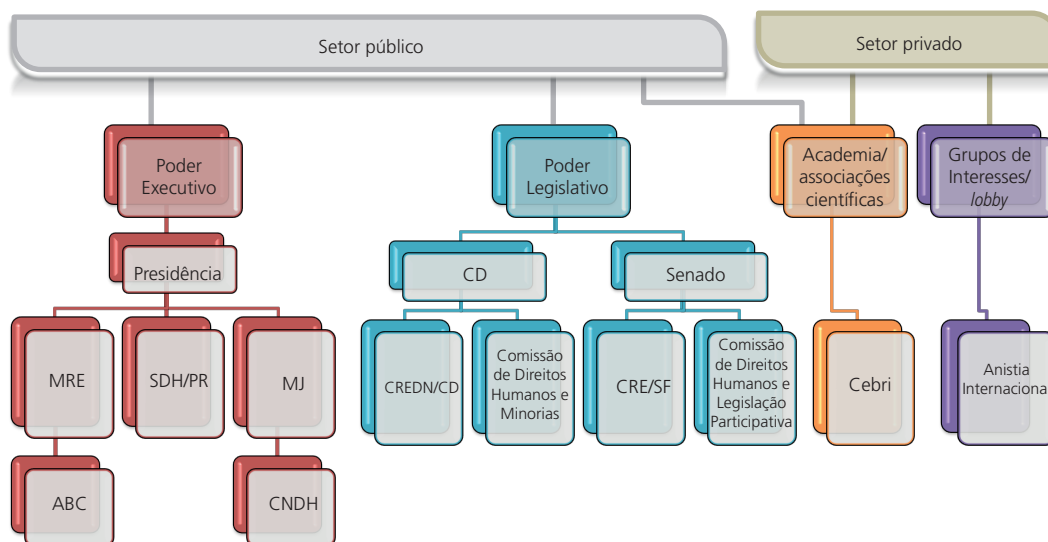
Setor público

Setor privado

Poder Executivo

Presidência

MRE

SDH/PR

MJ

ABC

CNDH

Poder Legislativo

CD

Senado

CREDN/CD

Comissão de Direitos Humanos e Minorias

CRE/SF

Comissão de Direitos Humanos e Legislação Participativa

Academia/ associações científicas

Cebri

Grupos de Interesses/ *lobby*

Anistia Internacional